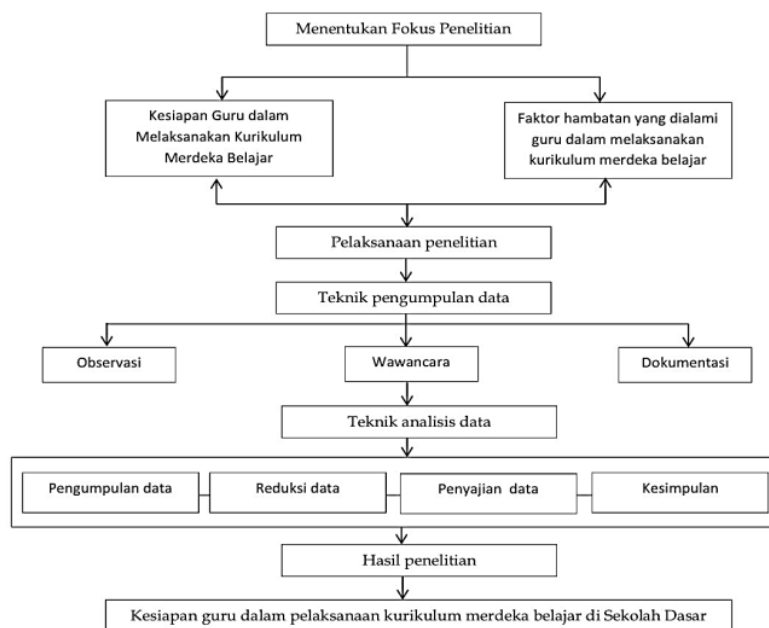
Menentukan Fokus Penelitian

Kesiapan Guru dalam Melaksanakan Kurikulum Merdeka Belajar

Faktor hambatan yang dialami guru dalam melaksanakan kurikulum merdeka belajar

Pelaksanaan penelitian

Teknik pengumpulan data

Observasi

Wawancara

Dokumentasi

Teknik analisis data

Pengumpulan data

Reduksi data

Penyajian data

Kesimpulan

Hasil penelitian

Kesiapan guru dalam pelaksanaan kurikulum merdeka belajar di Sekolah Dasar